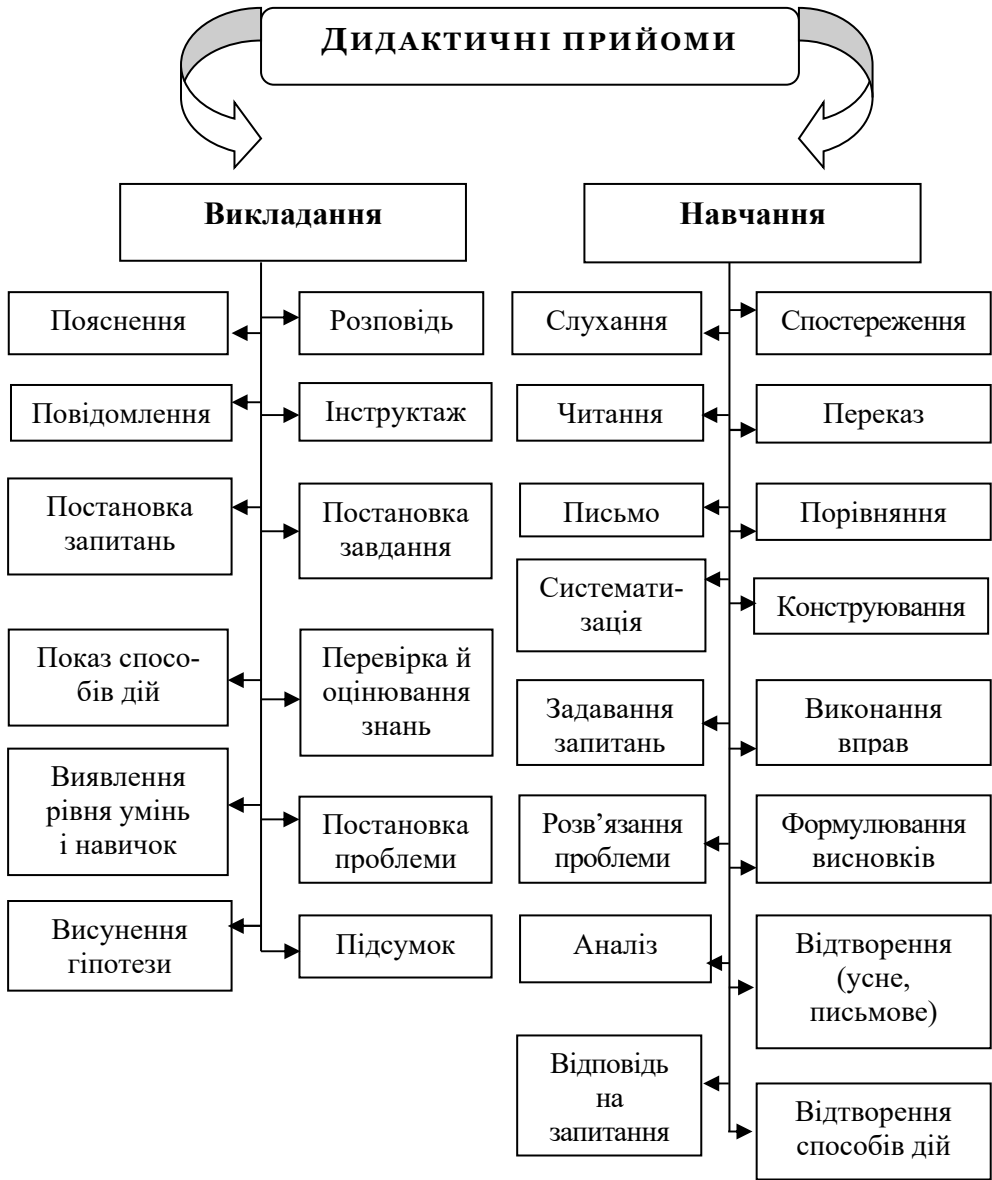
Дидактичні прийоми

Викладання

Пояснення

Розповідь

Повідомлення

Інструктаж

Постановка запитань

Постановка завдання

Показ способів дій

Перевірка й оцінювання знань

Виявлення рівня умінь і навичок

Постановка проблеми

Висунення гіпотези

Підсумок

Навчання

Слухання

Спостереження

Читання

Переказ

Письмо

Порівняння

Систематизація

Конструювання

Задавання запитань

Виконання вправ

Розв’язання проблеми

Формулювання висновків

Аналіз

Відтворення (усне, письмове)

Відповідь на запитання

Відтворення способів дій